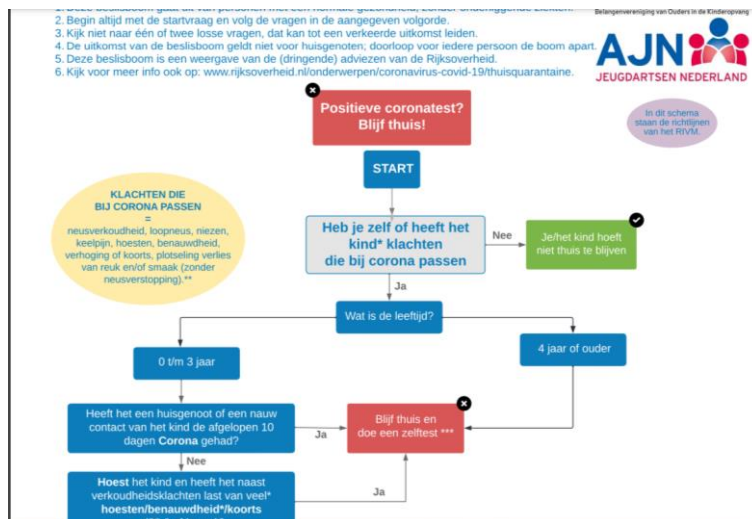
1. Deze beslisboom gaat uit van personen met een normale gezondheid, zonder onderliggende ziekten.
2. Begin altijd met de startvraag en volg de vragen in de aangegeven volgorde.
3. Kijk niet naar één of twee losse vragen, dat kan tot een verkeerde uitkomst leiden.
4. De uitkomst van de beslisboom geldt niet voor huisgenoten; doorloop voor iedere persoon de boom apart.
5. Deze beslisboom is een weergave van de (dringende) adviezen van de Rijksoverheid.
6. Kijk voor meer info ook op: www.rijksoverheid.nl/onderwerpen/coronavirus-covid-19/thuisquarantaine.

Belangenvereniging van Ouders in de Kinderopvang

AJN JEUGDARTSEN NEDERLAND

In dit schema staan de richtlijnen van het RIVM.

Positieve coronatest? Blijf thuis!

START

KLACHTEN DIE BIJ CORONA PASSEN = neusverkoudheid, loopneus, niezen, keelpijn, hoesten, benauwdheid, verhoging of koorts, plotseling verlies van reuk en/of smaak (zonder neusverstopping).**

Heb je zelf of heeft het kind* klachten die bij corona passen

Nee

Je/het kind hoeft niet thuis te blijven

Ja

Wat is de leeftijd?

0 t/m 3 jaar

4 jaar of ouder

Heeft het een huisgenoot of een nauw contact van het kind de afgelopen 10 dagen Corona gehad?

Ja

Blijf thuis en doe een zelftest ***

Nee

Hoest het kind en heeft het naast verkoudheidsklachten last van veel* hoesten/benauwdheid*/koorts

Ja